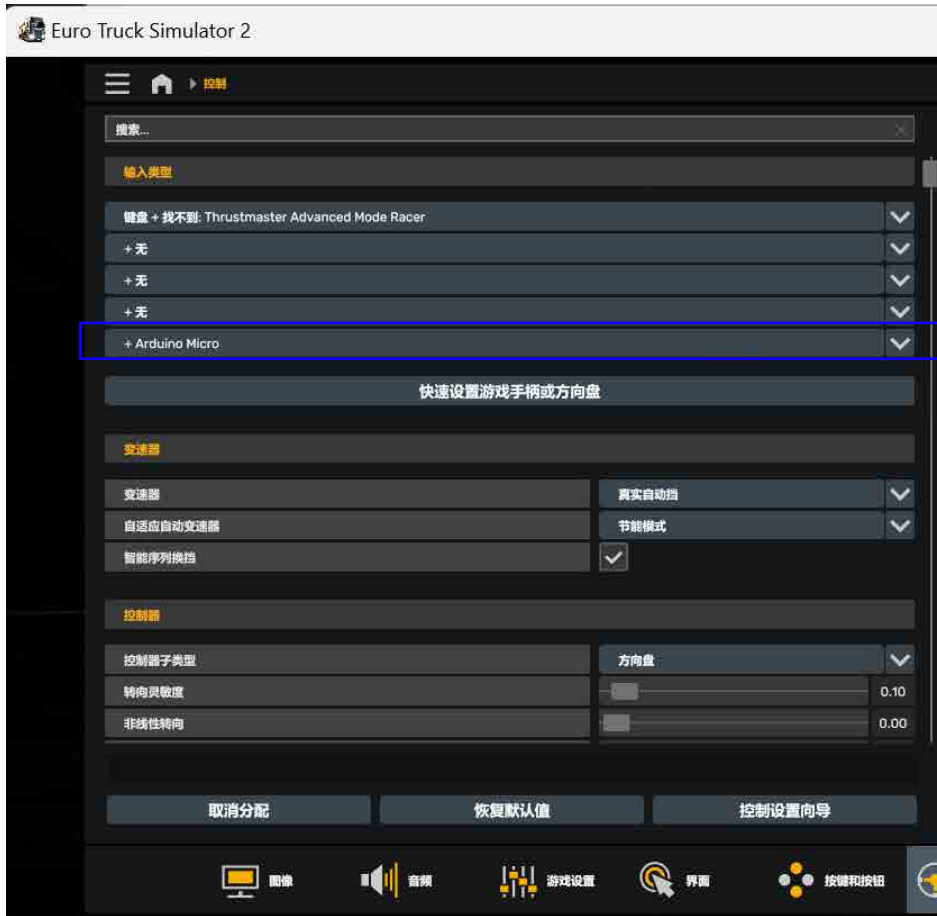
Euro Truck Simulator 2

控制

搜索...

输入类型

键盘 + 找不到: Thrustmaster Advanced Mode Racer

+ 无

+ 无

+ 无

+ Arduino Micro

快速设置游戏手柄或方向盘

变速器

变速器 | 真实自动挡

自适应自动变速器 | 节能模式

智能序列换挡

控制器

控制器子类型 | 方向盘

转向灵敏度 | 0.10

非线性转向 | 0.00

取消分配

恢复默认值

控制设置向导

图像

音频

游戏设置

界面

按键和按钮